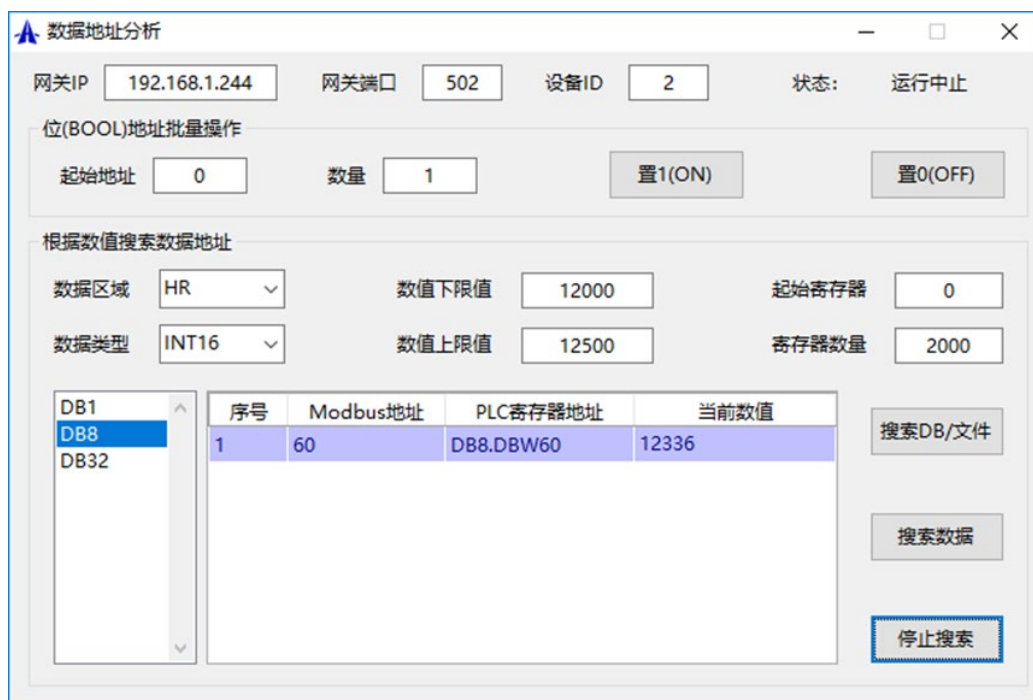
数据地址分析

网关IP 192.168.1.244 网关端口 502 设备ID 2 状态: 运行中止

位(BOOL)地址批量操作

起始地址 0 数量 1 置1(ON) 置0(OFF)

根据数值搜索数据地址

数据区域 HR 数值下限值 12000 起始寄存器 0

数据类型 INT16 数值上限值 12500 寄存器数量 2000

DB1
DB8
DB32

| 序号 | Modbus地址 | PLC寄存器地址 | 当前数值 |
|---|---|---|---|
| 1 | 60 | DB8.DBW60 | 12336 |

搜索DB/文件

搜索数据

停止搜索